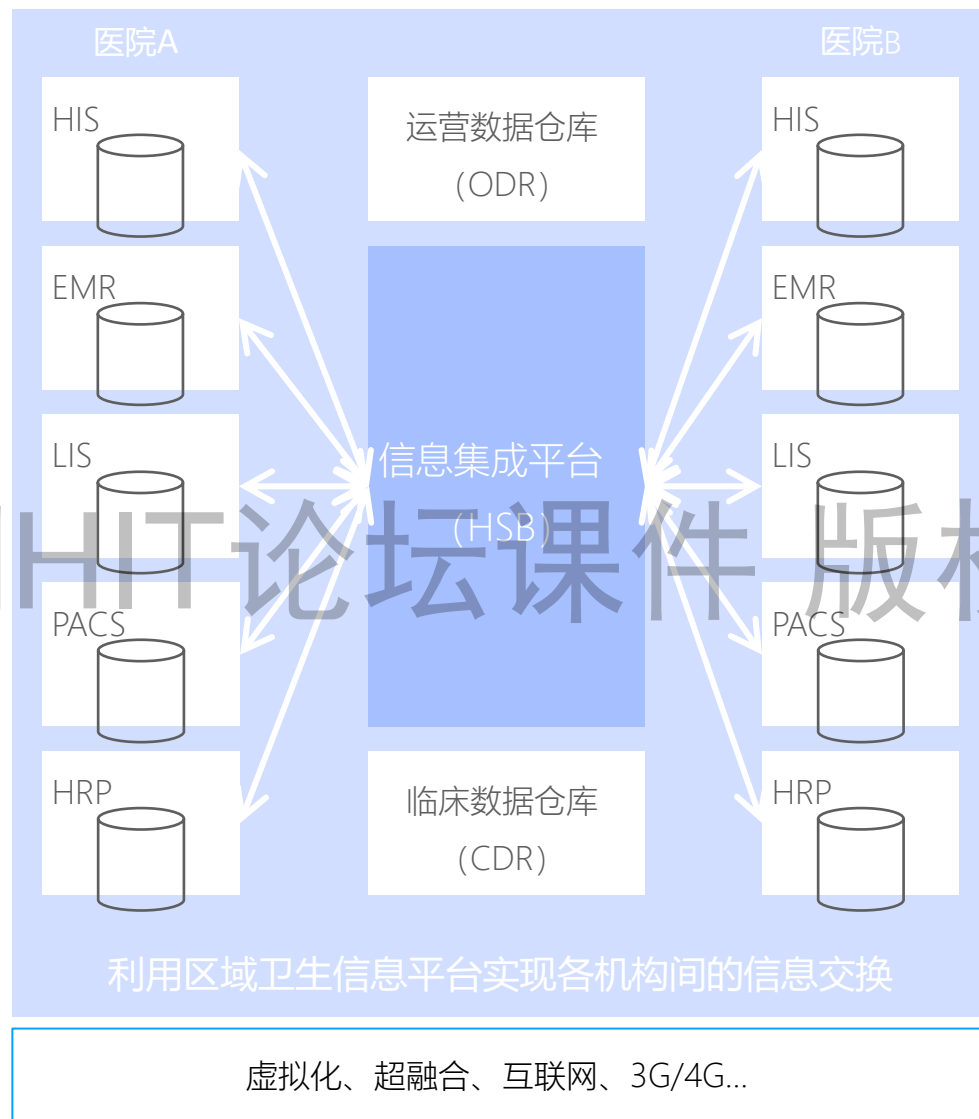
医院A

医院B

HIS

EMR

LIS

PACS

HRP

运营数据仓库
（ODR）

信息集成平台
（HSB）

临床数据仓库
（CDR）

HIS

EMR

LIS

PACS

HRP

HIT论坛课件 版权

利用区域卫生信息平台实现各机构间的信息交换

虚拟化、超融合、互联网、3G/4G...